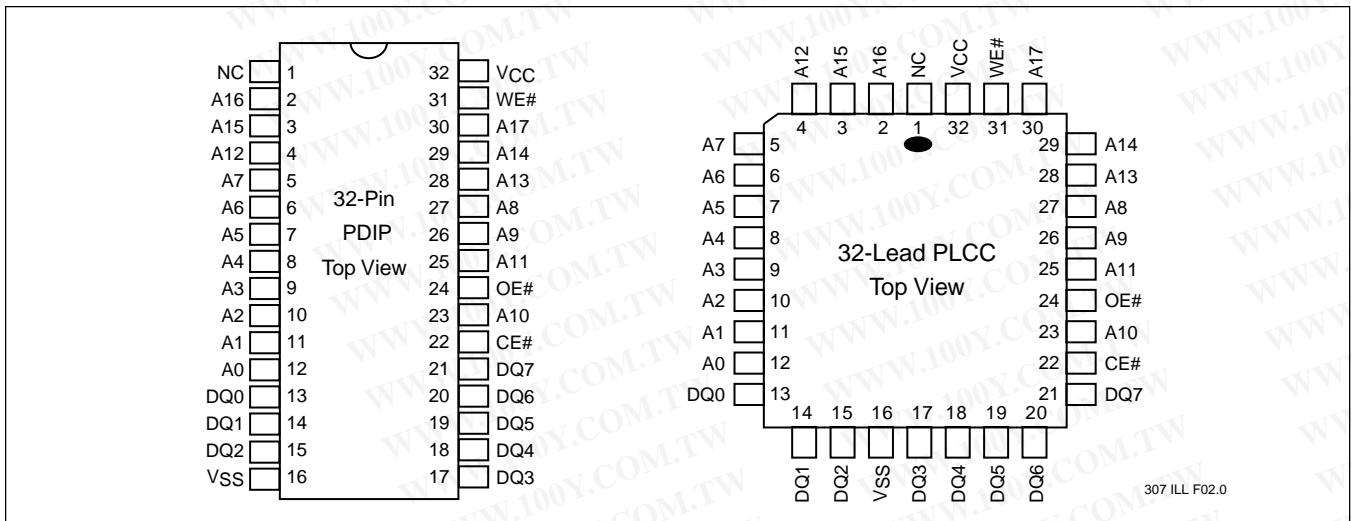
NC 1
A16 2
A15 3
A12 4
A7 5
A6 6
A5 7
A4 8
A3 9
A2 10
A1 11
A0 12
DQ0 13
DQ1 14
DQ2 15
$V_{SS}$ 16

32-Pin
PDIP
Top View

32 $V_{CC}$
31 WE#
30 A17
29 A14
28 A13
27 A8
26 A9
25 A11
24 OE#
23 A10
22 CE#
21 DQ7
20 DQ6
19 DQ5
18 DQ4
17 DQ3

A12 4
A15 3
A16 2
NC 1
$V_{CC}$ 32
WE# 31
A17 30

A7 5
A6 6
A5 7
A4 8
A3 9
A2 10
A1 11
A0 12
DQ0 13

32-Lead PLCC
Top View

29 A14
28 A13
27 A8
26 A9
25 A11
24 OE#
23 A10
22 CE#
21 DQ7

14 DQ1
15 DQ2
16 $V_{SS}$
17 DQ3
18 DQ4
19 DQ5
20 DQ6

307 ILL F02.0

WWW.100Y.COM.TW